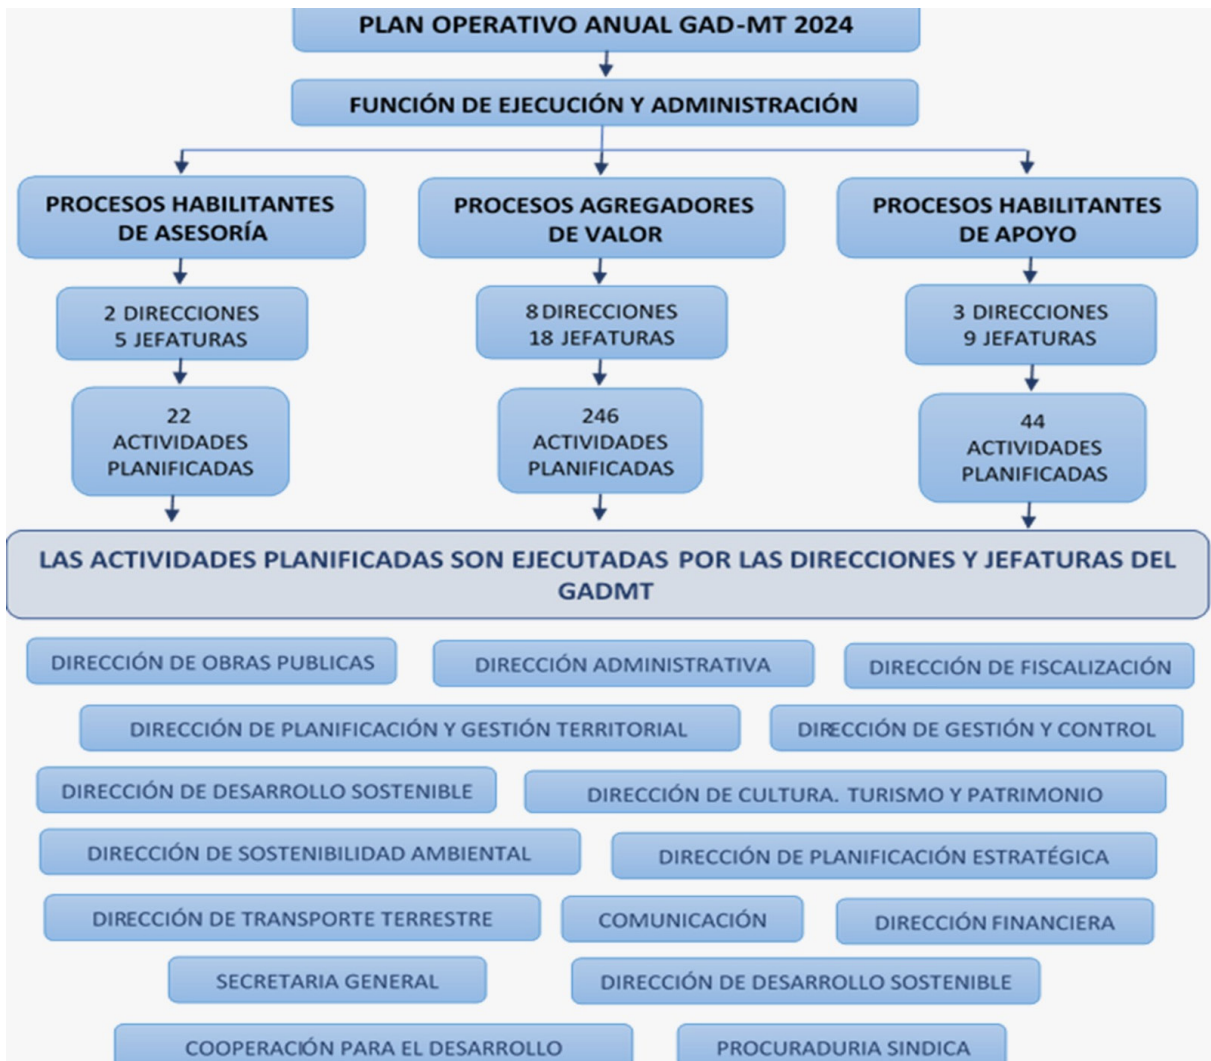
PLAN OPERATIVO ANUAL GAD-MT 2024

FUNCIÓN DE EJECUCIÓN Y ADMINISTRACIÓN

PROCESOS HABILITANTES DE ASESORÍA

2 DIRECCIONES
5 JEFATURAS

22
ACTIVIDADES PLANIFICADAS

PROCESOS AGREGADORES DE VALOR

8 DIRECCIONES
18 JEFATURAS

246
ACTIVIDADES PLANIFICADAS

PROCESOS HABILITANTES DE APOYO

3 DIRECCIONES
9 JEFATURAS

44
ACTIVIDADES PLANIFICADAS

LAS ACTIVIDADES PLANIFICADAS SON EJECUTADAS POR LAS DIRECCIONES Y JEFATURAS DEL GADMT

DIRECCIÓN DE OBRAS PUBLICAS

DIRECCIÓN ADMINISTRATIVA

DIRECCIÓN DE FISCALIZACIÓN

DIRECCIÓN DE PLANIFICACIÓN Y GESTIÓN TERRITORIAL

DIRECCIÓN DE GESTIÓN Y CONTROL

DIRECCIÓN DE DESARROLLO SOSTENIBLE

DIRECCIÓN DE CULTURA. TURISMO Y PATRIMONIO

DIRECCIÓN DE SOSTENIBILIDAD AMBIENTAL

DIRECCIÓN DE PLANIFICACIÓN ESTRATÉGICA

DIRECCIÓN DE TRANSPORTE TERRESTRE

COMUNICACIÓN

DIRECCIÓN FINANCIERA

SECRETARIA GENERAL

DIRECCIÓN DE DESARROLLO SOSTENIBLE

COOPERACIÓN PARA EL DESARROLLO

PROCURADURIA SINDICA